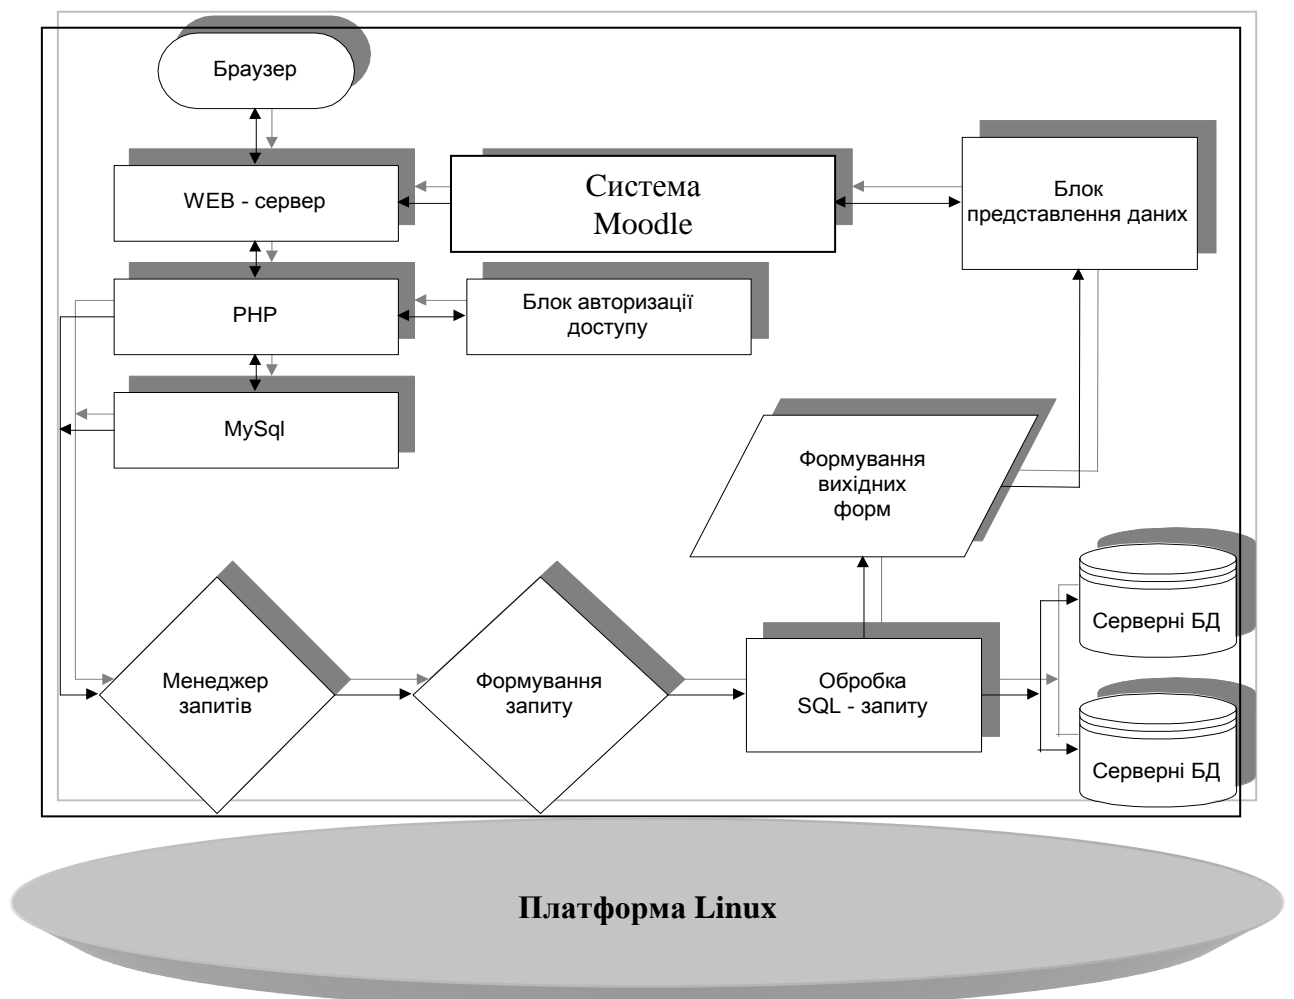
Браузер

WEB - сервер

Система Moodle

Блок представлення даних

PHP

Блок авторизації доступу

MySql

Формування вихідних форм

Серверні БД

Менеджер запитів

Формування запиту

Обробка SQL - запиту

Серверні БД

Платформа Linux